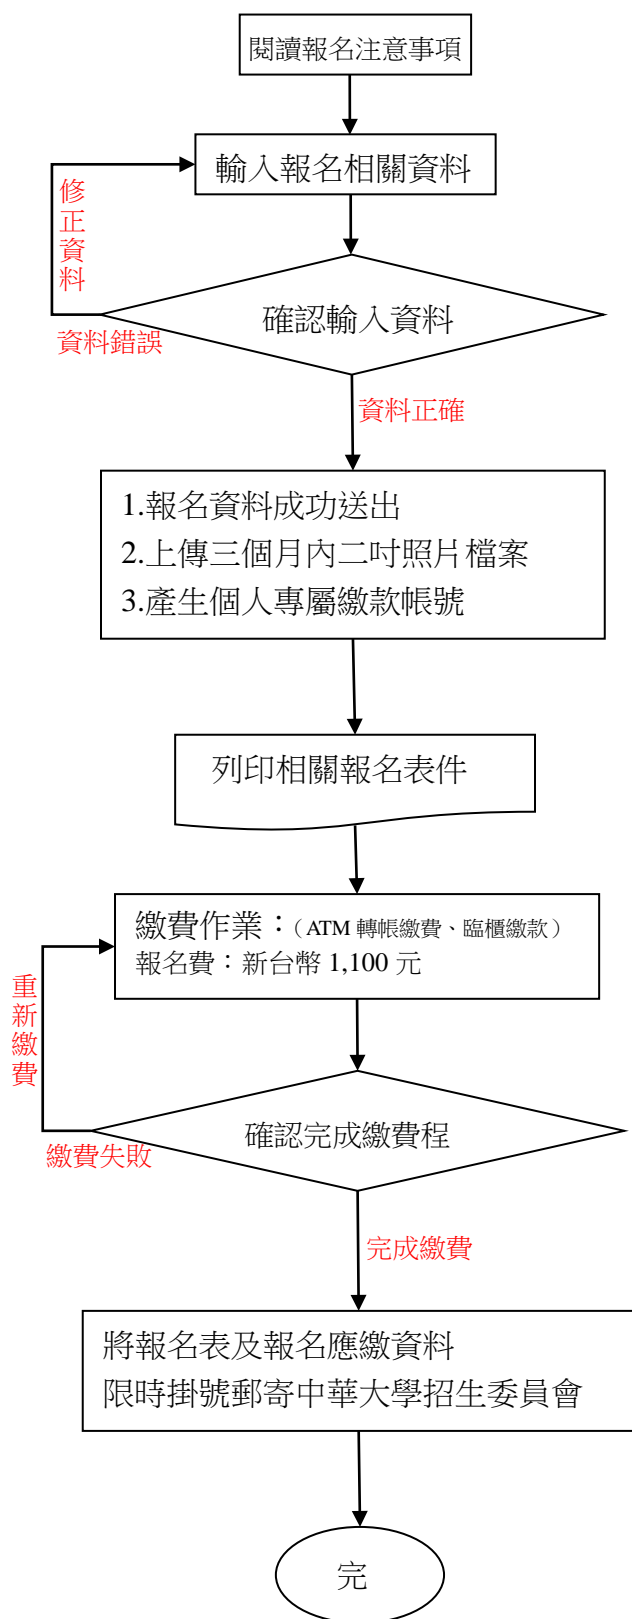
閱讀報名注意事項

輸入報名相關資料

修正資料

確認輸入資料

資料錯誤

資料正確

1.報名資料成功送出
2.上傳三個月內二吋照片檔案
3.產生個人專屬繳款帳號

列印相關報名表件

繳費作業：（ATM 轉帳繳費、臨櫃繳款）
報名費：新台幣 1,100 元

重新繳費

確認完成繳費程

繳費失敗

完成繳費

將報名表及報名應繳資料
限時掛號郵寄中華大學招生委員會

完